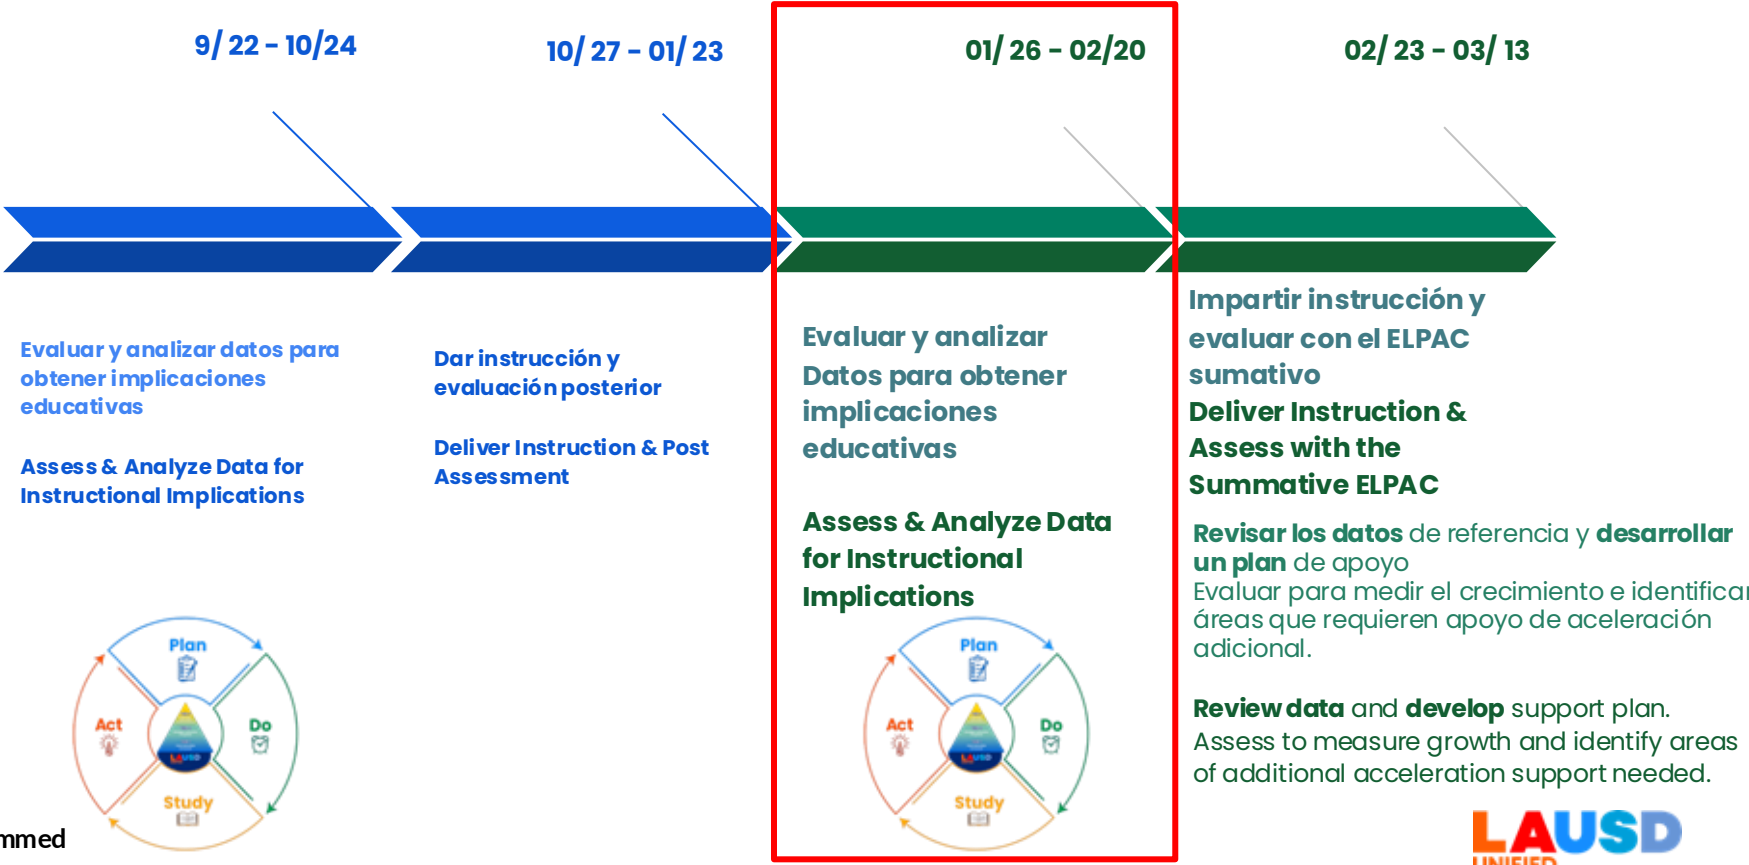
9/ 22 - 10/24

10/ 27 - 01/ 23

01/ 26 - 02/20

02/ 23 - 03/ 13

Evaluar y analizar datos para obtener implicaciones educativas

Assess & Analyze Data for Instructional Implications

Dar instrucción y evaluación posterior

Deliver Instruction & Post Assessment

Evaluar y analizar Datos para obtener implicaciones educativas

Assess & Analyze Data for Instructional Implications

Impartir instrucción y evaluar con el ELPAC sumativo

Deliver Instruction & Assess with the Summative ELPAC

Revisar los datos de referencia y desarrollar un plan de apoyo
Evaluar para medir el crecimiento e identificar áreas que requieren apoyo de aceleración adicional.

Review data and develop support plan.
Assess to measure growth and identify areas of additional acceleration support needed.

Plan
Do
Study
Act
LAUSD

Plan
Do
Study
Act
LAUSD

mmed

LAUSD
UNIFIED